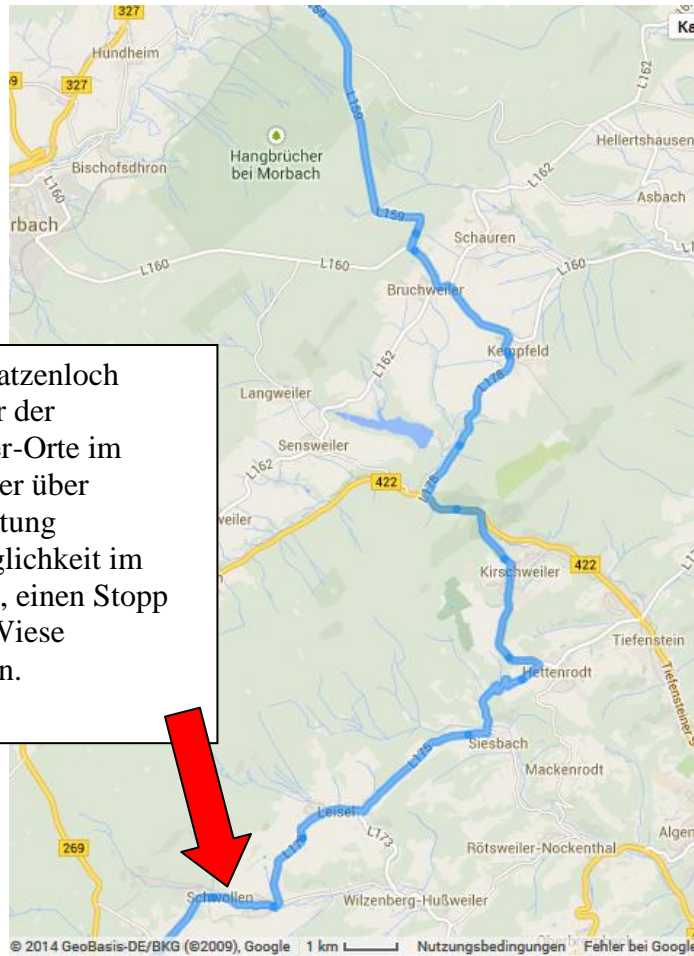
327
Hundheim
9
327
Ka
L162
Hellertshausen
Hangbrücher bei Morbach
Bischofsdhron
L160
rbach
L159
L159
L162
Asbach
Schauren
L160
L160
L160
Bruchweiler
Kempfeld
L176
L162
Langweiler
Sensweiler
L162
422
L176
weiler
Kirschweiler
422
Tiefenstein
Tiefensteiner S
Hettenrodt
Siesbach
L175
Mackenrodt
Leisel
L173
L175
Algen
269
Rötsweiler-Nockenthal
Schwollen
Wilzenberg-Hußweiler
© 2014 GeoBasis-DE/BKG (©2009), Google 1 km Nutzungsbedingungen Fehler bei Google

atzenloch r der er-Orte im er über tung glichkeit im , einen Stopp Viese n.